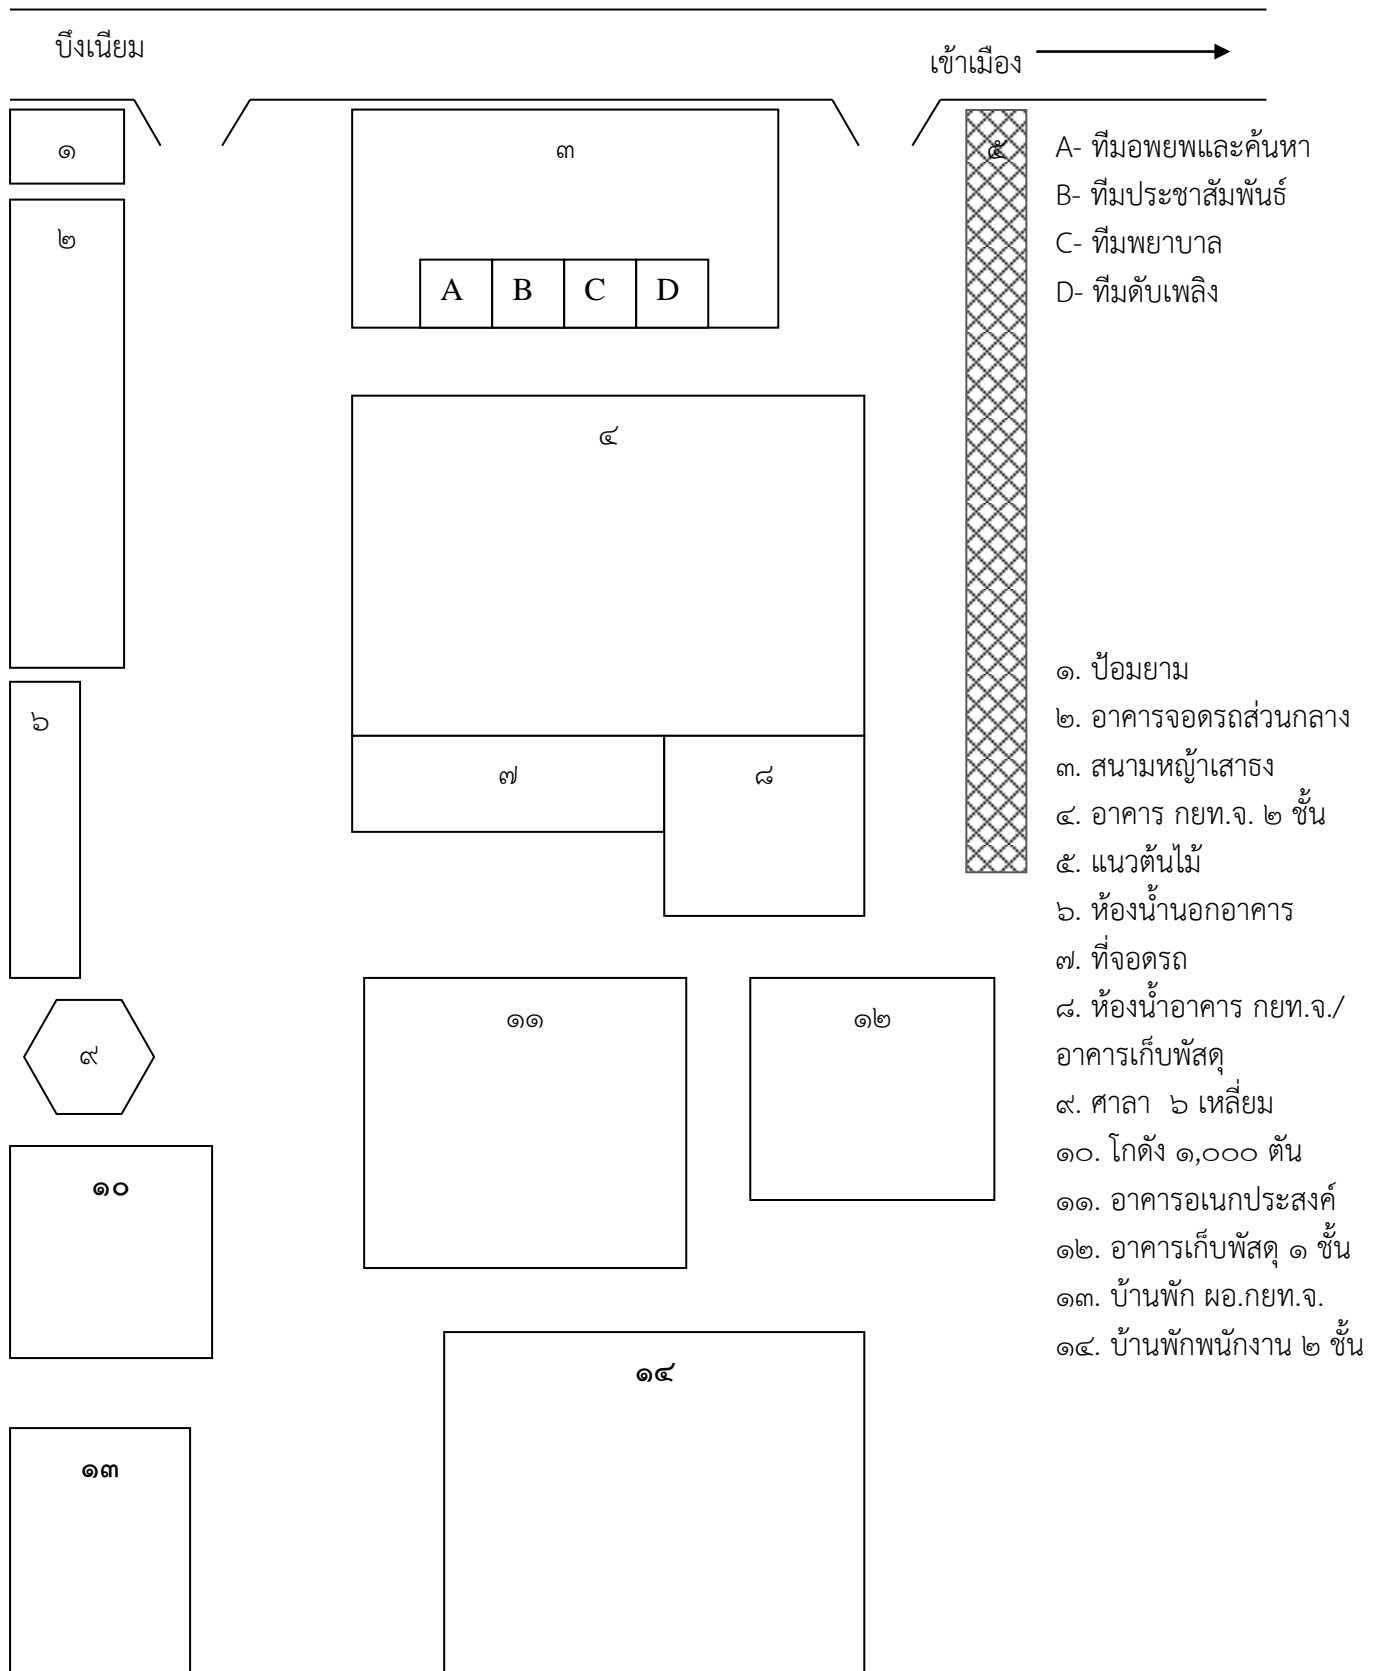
บึงเนียม

เข้าเมือง

๑

๓

๕

A- ทีมอพยพและค้นหา
B- ทีมประชาสัมพันธ์
C- ทีมพยาบาล
D- ทีมดับเพลิง

๒

A B C D

๔

๖

๗

๘

๑. ป้อมยาม
๒. อาคารจอดรถส่วนกลาง
๓. สนามหญ้าเสาธง
๔. อาคาร กยท.จ. ๒ ชั้น
๕. แนวต้นไม้
๖. ห้องน้ำนอกอาคาร
๗. ที่จอดรถ
๘. ห้องน้ำอาคาร กยท.จ./อาคารเก็บพัสดุ
๙. ศาลา ๖ เหลี่ยม
๑๐. โกดัง ๑,๐๐๐ ตัน
๑๑. อาคารอเนกประสงค์
๑๒. อาคารเก็บพัสดุ ๑ ชั้น
๑๓. บ้านพัก ผอ.กยท.จ.
๑๔. บ้านพักพนักงาน ๒ ชั้น

๙

๑๑

๑๒

๑๐

๑๔

๑๓